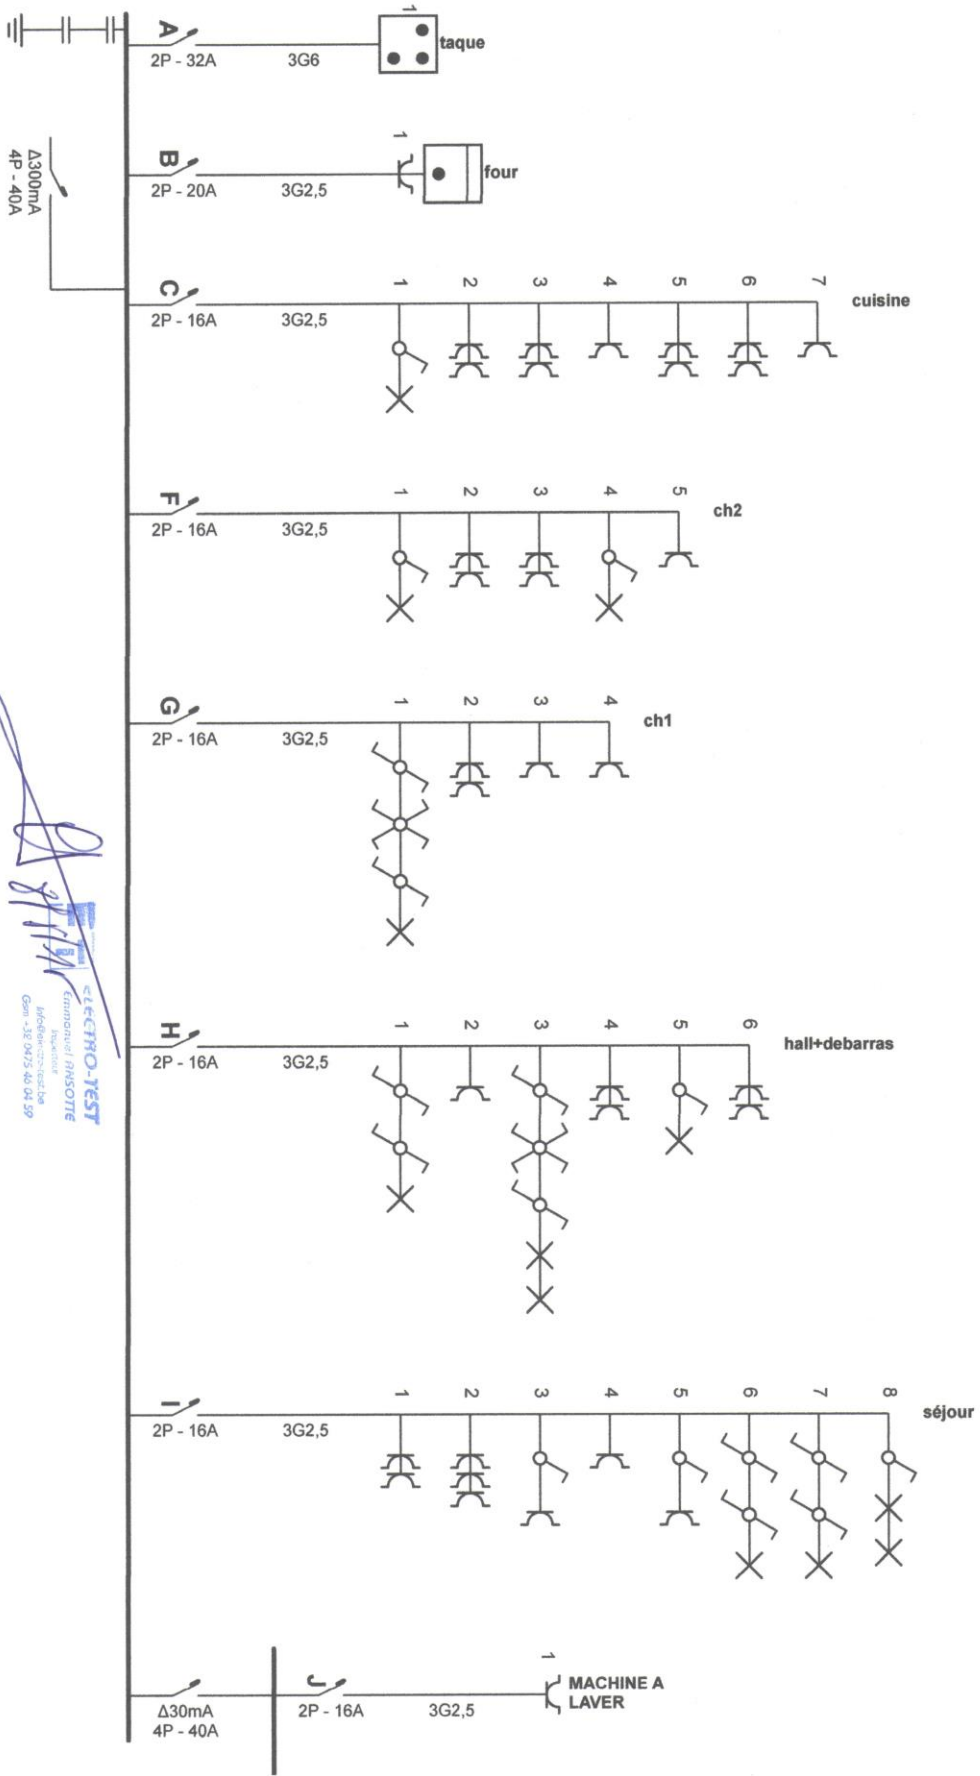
Δ300mA
4P - 40A

A
2P - 32A
3G6
1
taque

B
2P - 20A
3G2,5
1
four

C
2P - 16A
3G2,5
1 2 3 4 5 6 7
cuisine

F
2P - 16A
3G2,5
1 2 3 4 5
ch2

G
2P - 16A
3G2,5
1 2 3 4
ch1

H
2P - 16A
3G2,5
1 2 3 4 5 6
hall+debarras

I
2P - 16A
3G2,5
1 2 3 4 5 6 7 8
séjour

Δ30mA
4P - 40A
J
2P - 16A
3G2,5
1
MACHINE A LAVER

eLeCTRO-TEST
Emmanuel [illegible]
Inspecteur
info@electro-test.be
Gsm +32 0475 40 04 59